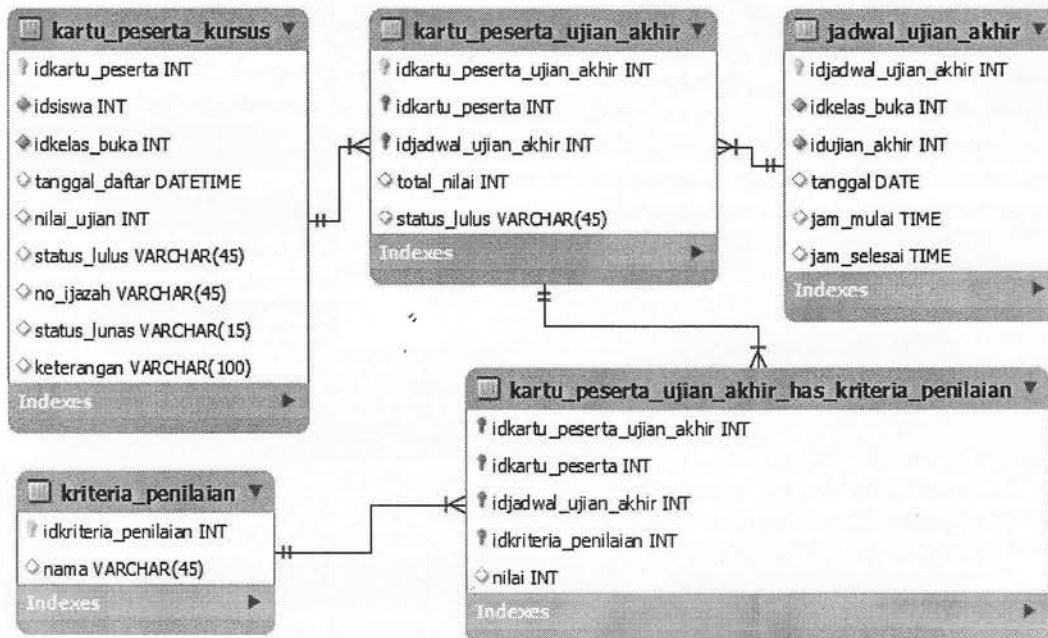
kartu_peserta_kursus
idkartu_peserta INT
idsiswa INT
idkelas_buka INT
tanggal_daftar DATETIME
nilai_ujian INT
status_lulus VARCHAR(45)
no_ijazah VARCHAR(45)
status_lunas VARCHAR(15)
keterangan VARCHAR(100)
Indexes

kartu_peserta_ujian_akhir
idkartu_peserta_ujian_akhir INT
idkartu_peserta INT
idjadwal_ujian_akhir INT
total_nilai INT
status_lulus VARCHAR(45)
Indexes

jadwal_ujian_akhir
idjadwal_ujian_akhir INT
idkelas_buka INT
idujian_akhir INT
tanggal DATE
jam_mulai TIME
jam_selesai TIME
Indexes

kartu_peserta_ujian_akhir_has_kriteria_penilaian
idkartu_peserta_ujian_akhir INT
idkartu_peserta INT
idjadwal_ujian_akhir INT
idkriteria_penilaian INT
nilai INT
Indexes

kriteria_penilaian
idkriteria_penilaian INT
nama VARCHAR(45)
Indexes